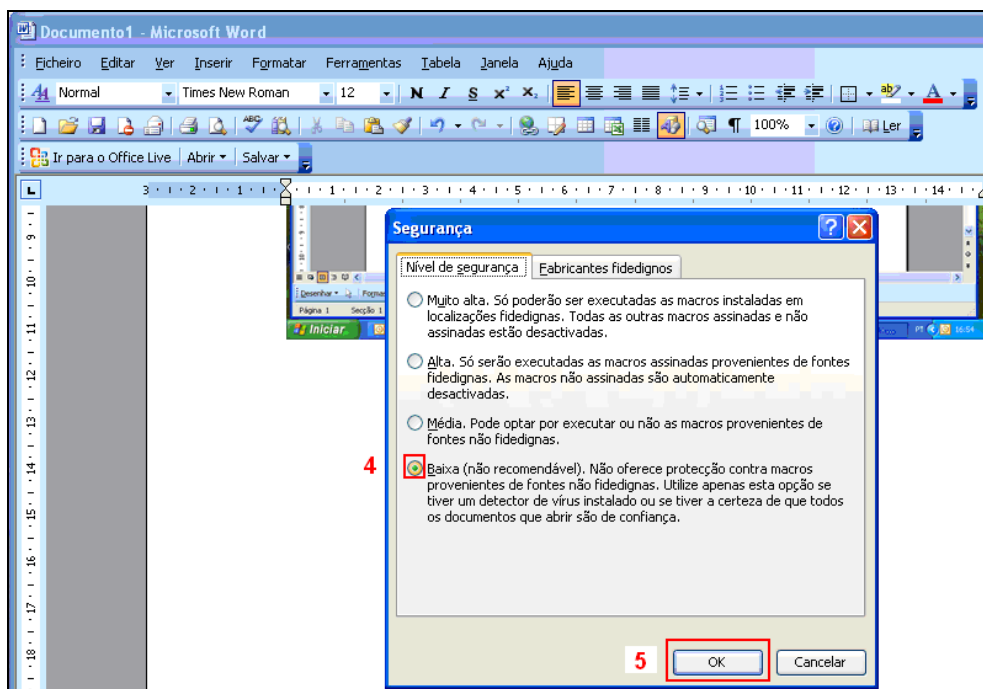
Documento1 - Microsoft Word

Ficheiro Editar Ver Inserir Formatar Ferramentas Tabela Janela Ajuda

Normal Times New Roman 12 N I S

100% Ler

Ir para o Office Live Abrir Salvar

Segurança

Nível de segurança Fabricantes fidedignos

Muito alta. Só poderão ser executadas as macros instaladas em localizações fidedignas. Todas as outras macros assinadas e não assinadas estão desactivadas.

Alta. Só serão executadas as macros assinadas provenientes de fontes fidedignas. As macros não assinadas são automaticamente desactivadas.

Média. Pode optar por executar ou não as macros provenientes de fontes não fidedignas.

4

Baixa (não recomendável). Não oferece protecção contra macros provenientes de fontes não fidedignas. Utilize apenas esta opção se tiver um detector de vírus instalado ou se tiver a certeza de que todos os documentos que abrir são de confiança.

5

OK Cancelar

Desenhar Página 1 Secção 1 Iniciar 16:54